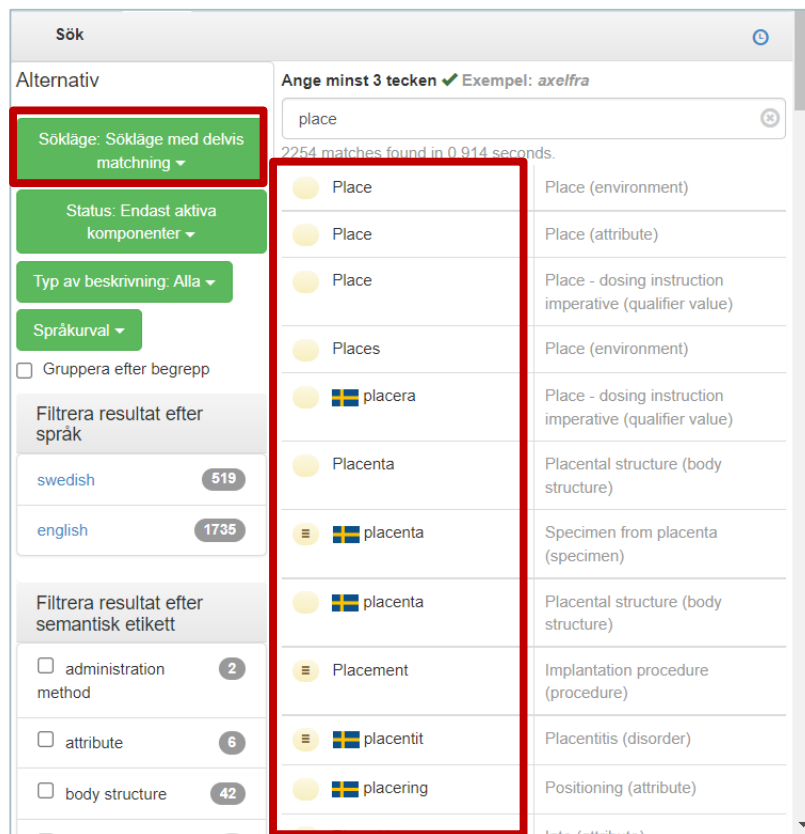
Sök

Alternativ

Sökläge: Sökläge med delvis matchning

Status: Endast aktiva komponenter

Typ av beskrivning: Alla

Språkurval

Gruppera efter begrepp

Filtrera resultat efter språk

swedish 519

english 1735

Filtrera resultat efter semantisk etikett

administration method 2

attribute 6

body structure 42

Ange minst 3 tecken ✔ Exempel: axelfra

place

2254 matches found in 0.914 seconds.

| | |
|---|---|
| Place | Place (environment) |
| Place | Place (attribute) |
| Place | Place - dosing instruction imperative (qualifier value) |
| Places | Place (environment) |
| placera | Place - dosing instruction imperative (qualifier value) |
| Placenta | Placental structure (body structure) |
| placenta | Specimen from placenta (specimen) |
| placenta | Placental structure (body structure) |
| Placement | Implantation procedure (procedure) |
| placentit | Placentitis (disorder) |
| placering | Positioning (attribute) |
| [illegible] | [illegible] |